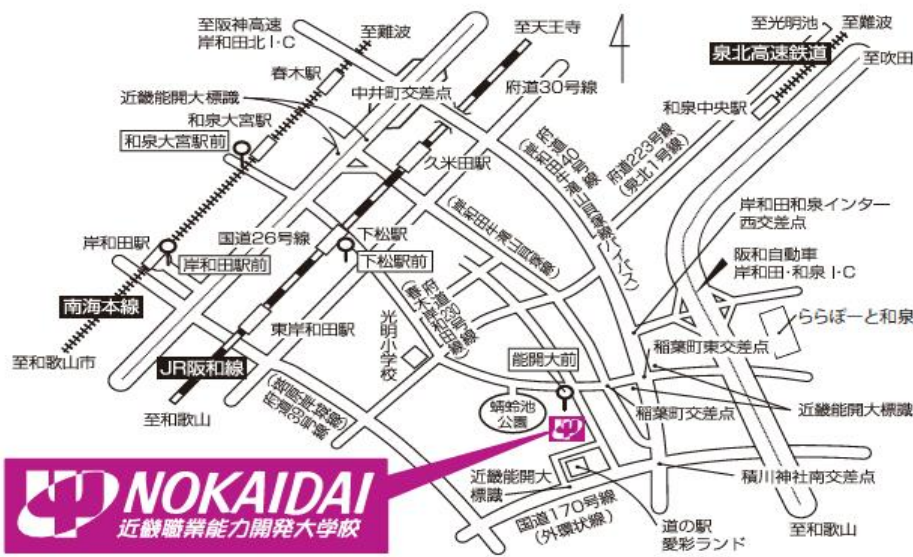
至阪神高速
岸和田北I・C
至難波
至天王寺
至光明池
至難波
泉北高速鉄道
至吹田
春木駅
中井町交差点
府道30号線
近畿能開大標識
和泉大宮駅
和泉大宮駅前
府道40号線
(岸和田牛滝山貝塚線)
府道223号線
(泉北1号線)
和泉中央駅
久米田駅
(岸和田牛滝山貝塚バイパス)
(岸和田牛滝山貝塚線)
岸和田和泉インター
西交差点
岸和田駅
国道26号線
下松駅
岸和田駅前
下松駅前
阪和自動車
岸和田・和泉 I・C
府道39号線
(春木岸和田線)
ららぽーと和泉
南海本線
東岸和田駅
光明小学校
能開大前
稲葉町東交差点
至和歌山市
JR阪和線
(岸和田港塔原線)
府道40号線
蜻蛉池公園
稲葉町交差点
近畿能開大標識
至和歌山
積川神社南交差点
NOKAIDAI
近畿職業能力開発大学校
近畿能開大
標識
国道170号線
(外環状線)
道の駅
愛彩ランド
至和歌山